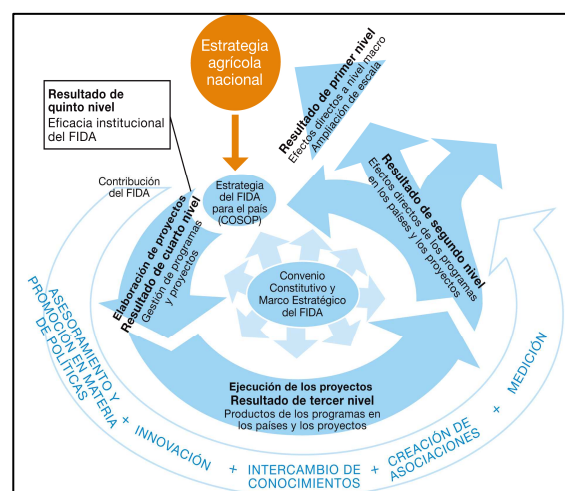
Estrategia agrícola nacional

Resultado de quinto nivel
Eficacia institucional del FIDA

Resultado de primer nivel
Efectos directos a nivel macro
Ampliación de escala

Contribución del FIDA

Estrategia del FIDA para el país (COSOP)

Elaboración de proyectos
Resultado de cuarto nivel
Gestión de programas y proyectos

Resultado de segundo nivel
Efectos directos de los programas en los países y los proyectos

Convenio Constitutivo y Marco Estratégico del FIDA

Ejecución de los proyectos
Resultado de tercer nivel
Productos de los programas en los países y los proyectos

ASESORAMIENTO Y PROMOCIÓN EN MATERIA DE POLÍTICAS + INNOVACIÓN + INTERCAMBIO DE CONOCIMIENTOS + CREACIÓN DE ASOCIACIONES + MEDICIÓN